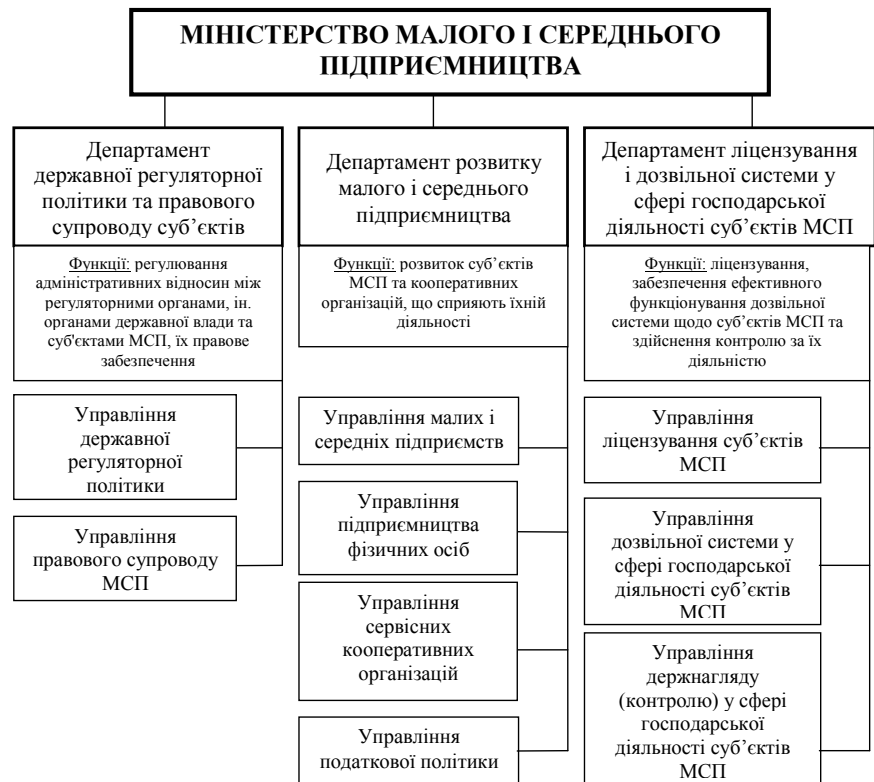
МІНІСТЕРСТВО МАЛОГО І СЕРЕДНЬОГО ПІДПРИЄМНИЦТВА

Департамент державної регуляторної політики та правового супроводу суб'єктів

Функції: регулювання адміністративних відносин між регуляторними органами, ін. органами державної влади та суб'єктами МСП, їх правове забезпечення

Управління державної регуляторної політики

Управління правового супроводу МСП

Департамент розвитку малого і середнього підприємництва

Функції: розвиток суб'єктів МСП та кооперативних організацій, що сприяють їхній діяльності

Управління малих і середніх підприємств

Управління підприємництва фізичних осіб

Управління сервісних кооперативних організацій

Управління податкової політики

Департамент ліцензування і дозвільної системи у сфері господарської діяльності суб'єктів МСП

Функції: ліцензування, забезпечення ефективного функціонування дозвільної системи щодо суб'єктів МСП та здійснення контролю за їх діяльністю

Управління ліцензування суб'єктів МСП

Управління дозвільної системи у сфері господарської діяльності суб'єктів МСП

Управління держнагляду (контролю) у сфері господарської діяльності суб'єктів МСП